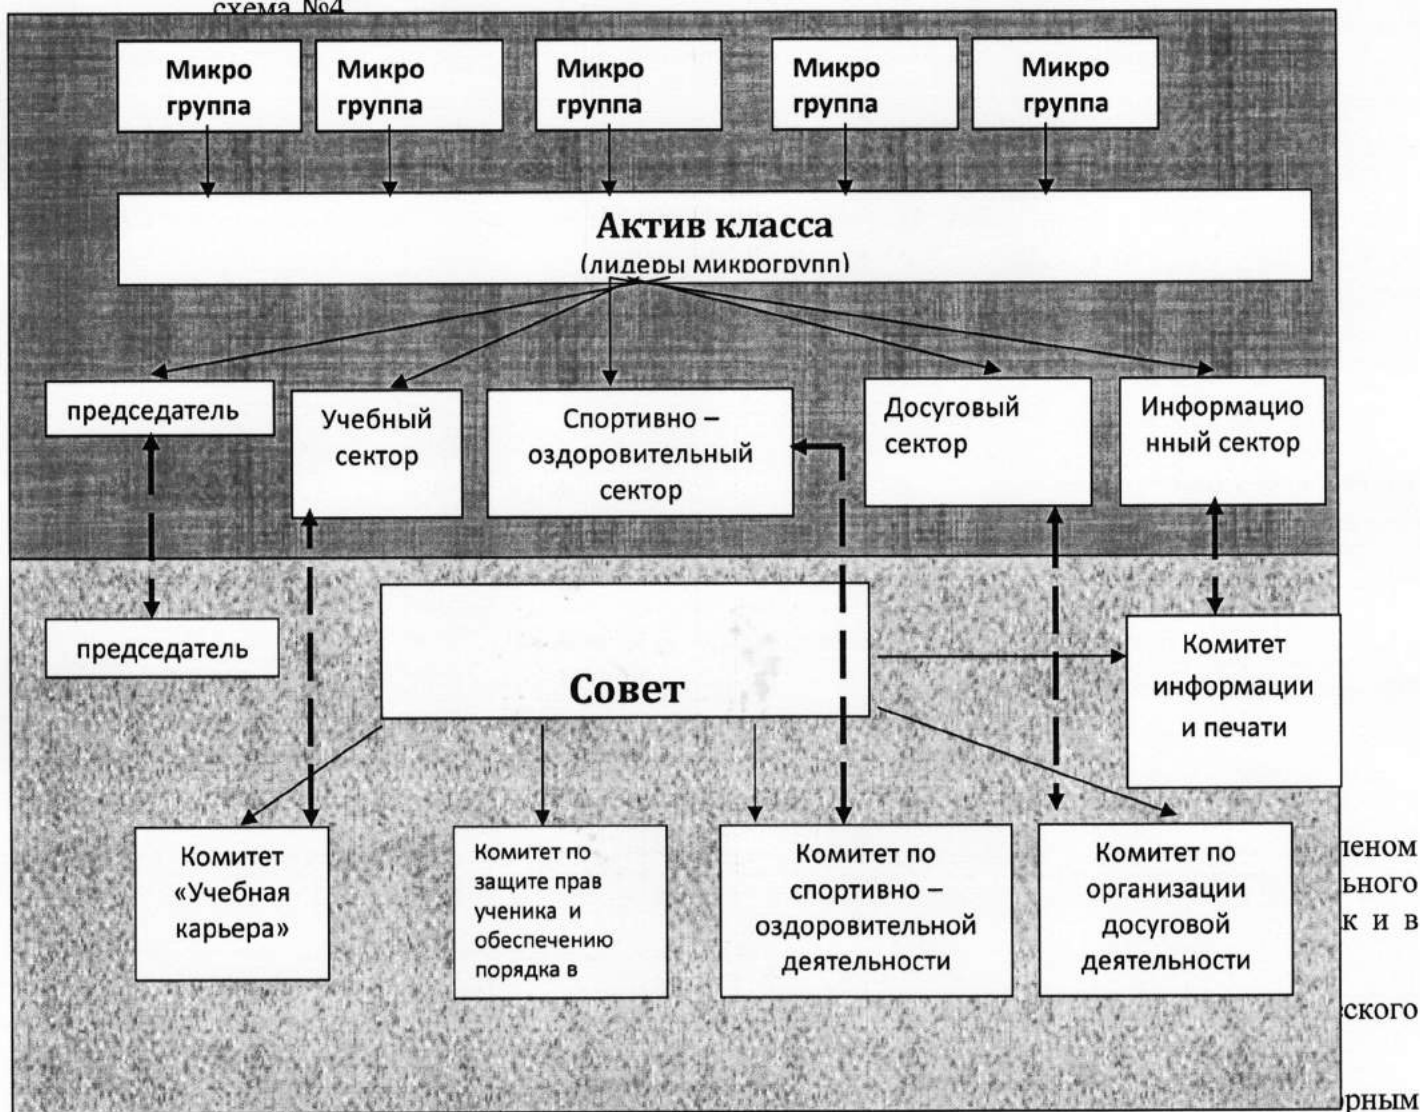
схема №4

Микро группа

Микро группа

Микро группа

Микро группа

Микро группа

Актив класса
(лидеры микрогрупп)

председатель

Учебный сектор

Спортивно – оздоровительный сектор

Досуговый сектор

Информационный сектор

председатель

Совет

Комитет информации и печати

Комитет «Учебная карьера»

Комитет по защите прав ученика и обеспечению порядка в

Комитет по спортивно – оздоровительной деятельности

Комитет по организации досуговой деятельности

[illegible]леном
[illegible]льного
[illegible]к и в
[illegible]ского
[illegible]рным